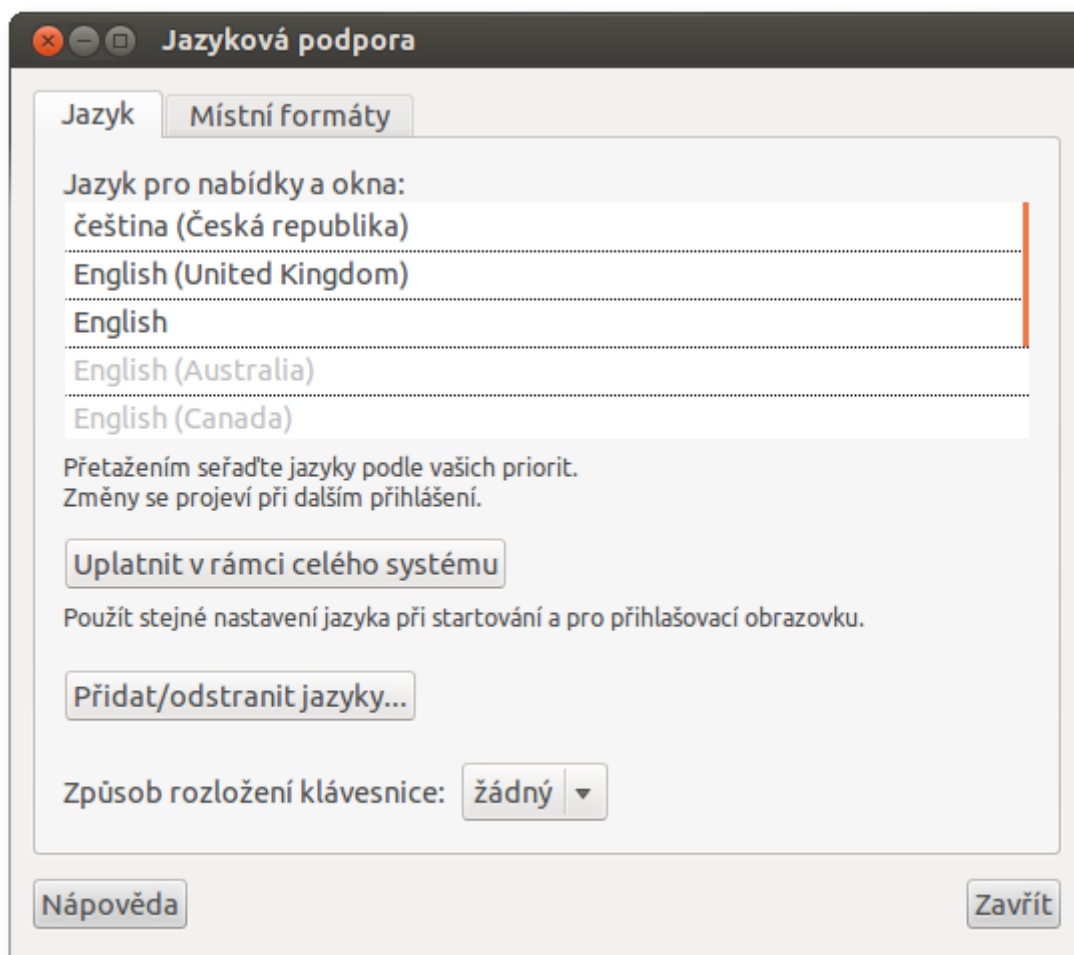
Jazyková podpora

Jazyk
Místní formáty

Jazyk pro nabídky a okna:
čeština (Česká republika)
English (United Kingdom)
English
English (Australia)
English (Canada)

Přetažením seřaďte jazyky podle vašich priorit.
Změny se projeví při dalším přihlášení.

Uplatnit v rámci celého systému

Použít stejné nastavení jazyka při startování a pro přihlašovací obrazovku.

Přidat/odstranit jazyky...

Způsob rozložení klávesnice: žádný

Nápověda
Zavřít